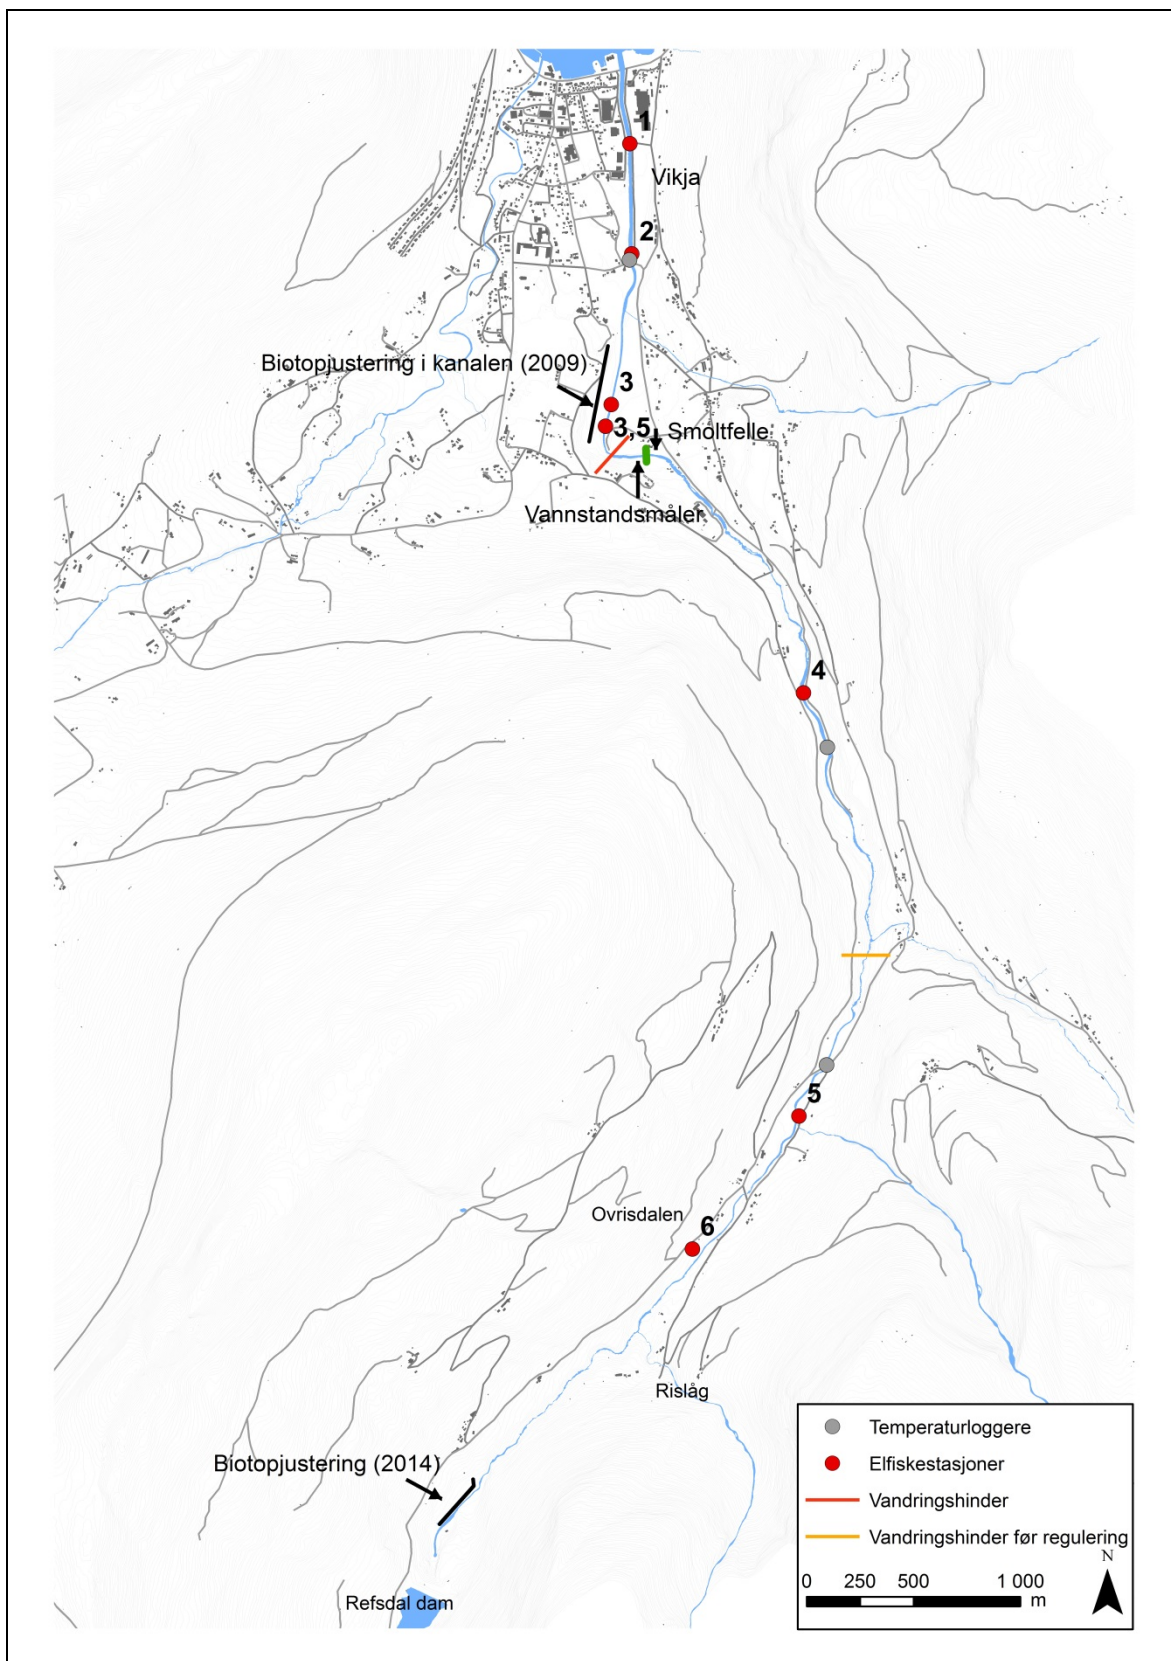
1
Vikja
2
Biotopjustering i kanalen (2009)
3
3,5
Smoltfelle
Vannstandsmåler
4
5
Ovrisdalen
6
Rislåg
Biotopjustering (2014)
Refsdal dam

Temperaturloggere
Elfiskestasjoner
Vandringshinder
Vandringshinder før regulering

N
0 250 500 1 000 m